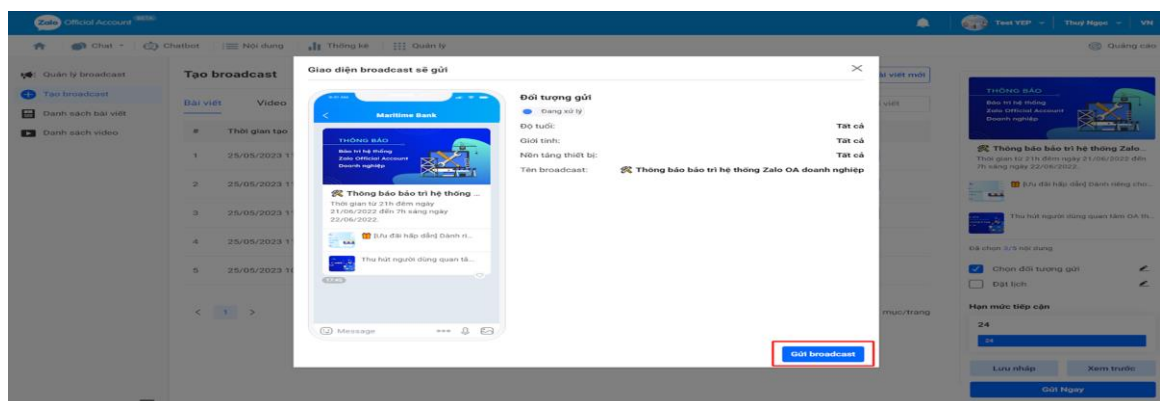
Zalo Official Account BETA

Test YEP | Thuý Ngọc | VN

Chat | Chatbot | Nội dung | Thống kê | Quản lý

Quảng cáo

Quản lý broadcast
Tạo broadcast
Danh sách bài viết
Danh sách video

Tạo broadcast

Bài viết | Video

| # | Thời gian tạo |
|---|---|
| 1 | 25/05/2023 1 |
| 2 | 25/05/2023 1 |
| 3 | 25/05/2023 1 |
| 4 | 25/05/2023 1 |
| 5 | 25/05/2023 1 |

< 1 >

Giao diện broadcast sẽ gửi

Maritime Bank

THÔNG BÁO
Bảo trì hệ thống
Zalo Official Account
Doanh nghiệp

Thông báo bảo trì hệ thống ...
Thời gian từ 21h đêm ngày 21/06/2022 đến 7h sáng ngày 22/06/2022

[Ưu đãi hấp dẫn] Danh ri...

Thu hút người dùng quan tâ...

Message

Đối tượng gửi
Đang xử lý

| Độ tuổi: | Tất cả |
|---|---|
| Giới tính: | Tất cả |
| Nền tảng thiết bị: | Tất cả |
| Tên broadcast: | Thông báo bảo trì hệ thống Zalo OA doanh nghiệp |

Gửi broadcast

bài viết mới

viết

mục/trang

THÔNG BÁO
Bảo trì hệ thống
Zalo Official Account
Doanh nghiệp

Thông báo bảo trì hệ thống Zalo...
Thời gian từ 21h đêm ngày 21/06/2022 đến 7h sáng ngày 22/06/2022

[Ưu đãi hấp dẫn] Danh riêng cho...

Thu hút người dùng quan tâm OA th...

Đã chọn 3/5 nội dung

Chọn đối tượng gửi
Đặt lịch

Hạn mức tiếp cận
24
24

Lưu nháp | Xem trước

Gửi Ngay